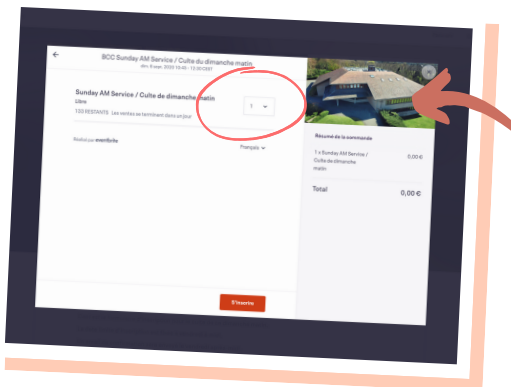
←

BCC Sunday AM Service / Culte du dimanche matin
dim. 6 sept. 2020 10:45 - 12:00 CEST

Sunday AM Service / Culte de dimanche matin
Libre
100 RESTANTS Les ventes se terminent dans un jour

1

Réalisé par eventbrite

Français

Résumé de la commande

1 x Sunday AM Service / Culte de dimanche matin 0,00 €

Total 0,00 €

S'inscrire